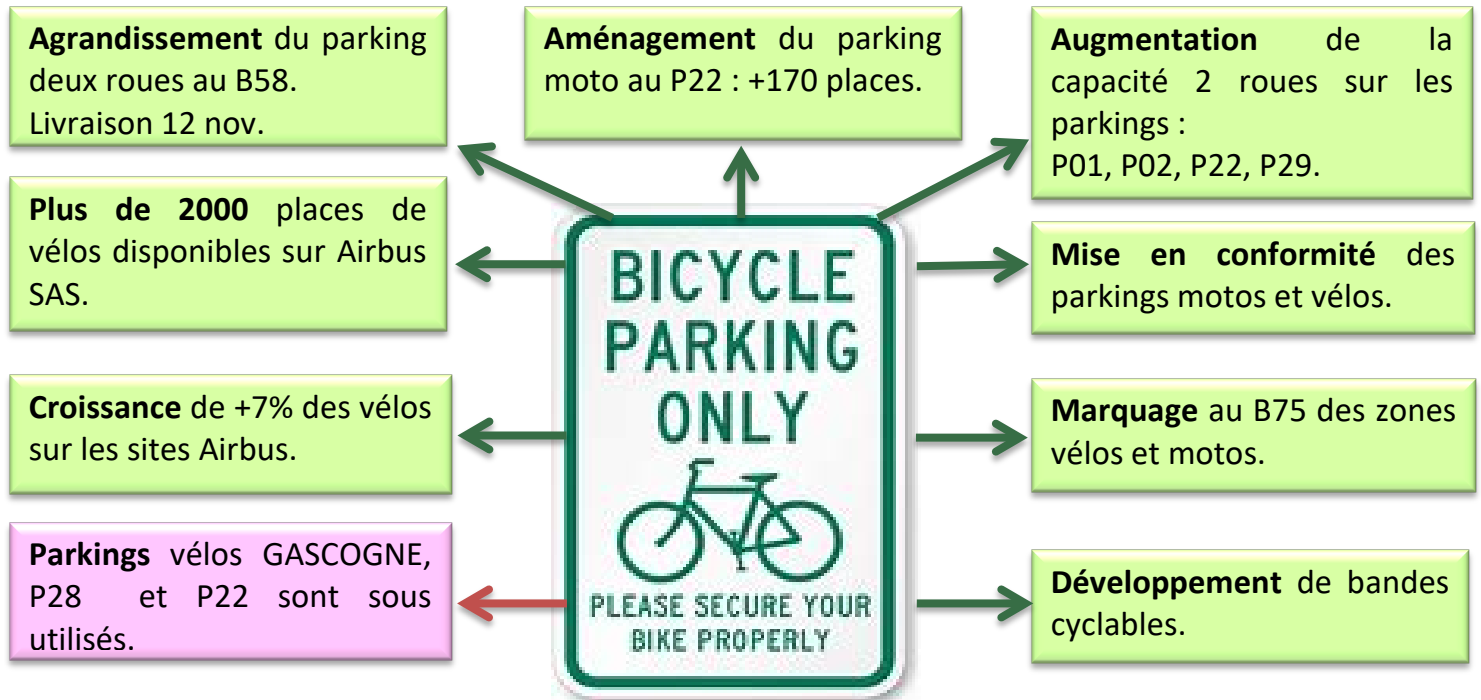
**Agrandissement** du parking deux roues au B58. Livraison 12 nov.

**Aménagement** du parking moto au P22 : +170 places.

**Augmentation** de la capacité 2 roues sur les parkings : P01, P02, P22, P29.

**Plus de 2000** places de vélos disponibles sur Airbus SAS.

BICYCLE PARKING ONLY

PLEASE SECURE YOUR BIKE PROPERLY

**Mise en conformité** des parkings motos et vélos.

**Croissance** de +7% des vélos sur les sites Airbus.

**Marquage** au B75 des zones vélos et motos.

**Parkings** vélos GASCOGNE, P28 et P22 sont sous utilisés.

**Développement** de bandes cyclables.